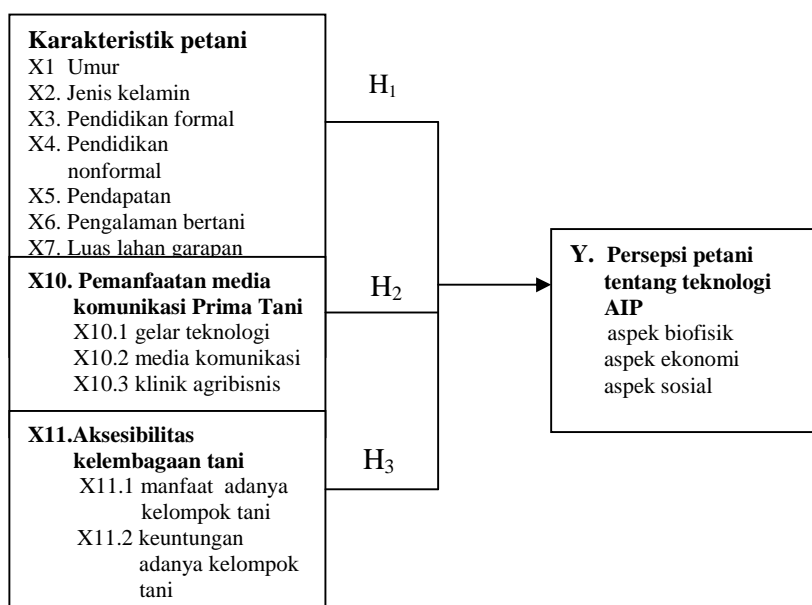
**Karakteristik petani**
X1 Umur
X2. Jenis kelamin
X3. Pendidikan formal
X4. Pendidikan nonformal
X5. Pendapatan
X6. Pengalaman bertani
X7. Luas lahan garapan

$H_1$

**X10. Pemanfaatan media komunikasi Prima Tani**
X10.1 gelar teknologi
X10.2 media komunikasi
X10.3 klinik agribisnis

$H_2$

**X11.Aksesibilitas kelembagaan tani**
X11.1 manfaat adanya kelompok tani
X11.2 keuntungan adanya kelompok tani

$H_3$

**Y. Persepsi petani tentang teknologi AIP**
aspek biofisik
aspek ekonomi
aspek sosial